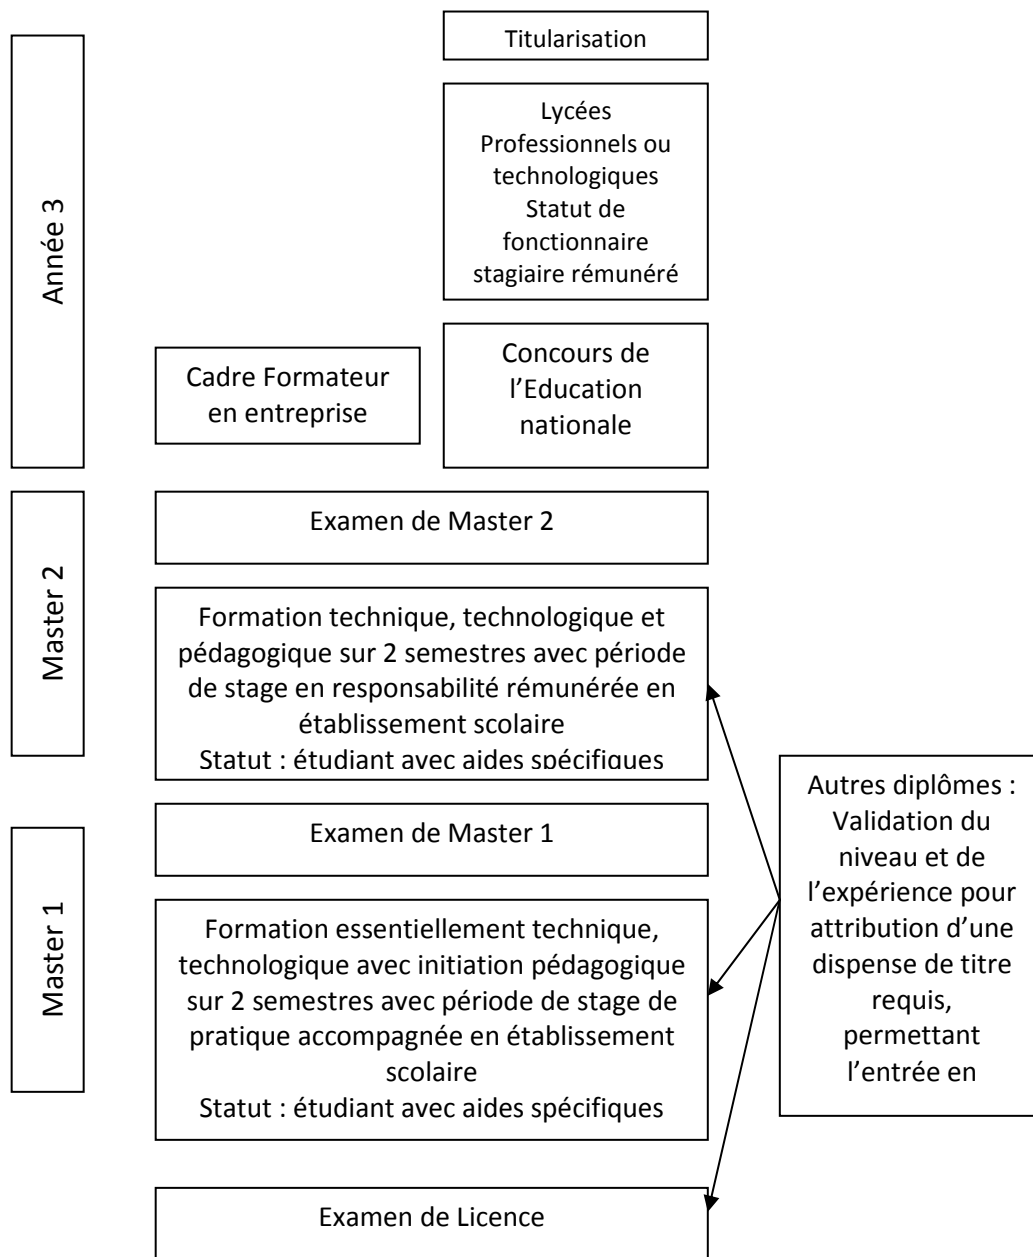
Année 3

Titularisation

Lycées Professionnels ou technologiques Statut de fonctionnaire stagiaire rémunéré

Cadre Formateur en entreprise

Concours de l'Education nationale

Master 2

Examen de Master 2

Formation technique, technologique et pédagogique sur 2 semestres avec période de stage en responsabilité rémunérée en établissement scolaire
Statut : étudiant avec aides spécifiques

Master 1

Examen de Master 1

Formation essentiellement technique, technologique avec initiation pédagogique sur 2 semestres avec période de stage de pratique accompagnée en établissement scolaire
Statut : étudiant avec aides spécifiques

Autres diplômes : Validation du niveau et de l'expérience pour attribution d'une dispense de titre requis, permettant l'entrée en

Examen de Licence